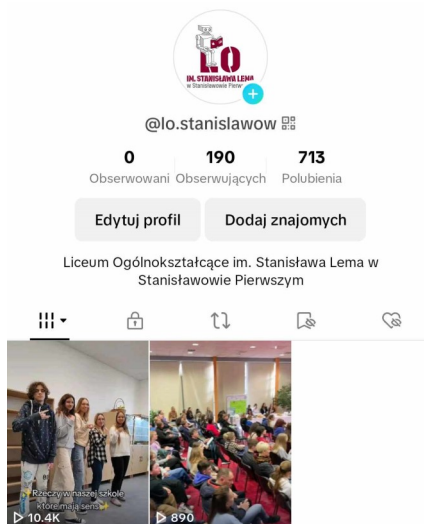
LO
IM. STANISŁAWA LEMA
w Stanisławowie Pierw

@lo.stanislawow

0
Obserwowani

190
Obserwujących

713
Polubienia

Edytuj profil

Dodaj znajomych

Liceum Ogólnokształcące im. Stanisława Lema w Stanisławowie Pierwszym

Rzeczy w naszej szkole które mają sens
10.4K

890